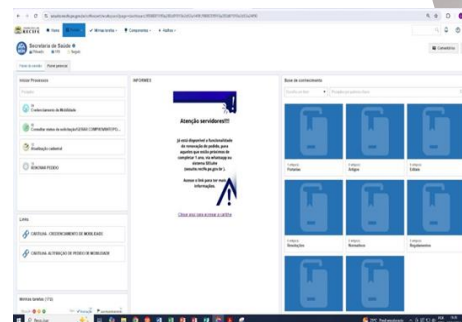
RECIFE • Home • Minhas tarefas • Componentes • Atalhos

Secretaria de Saúde

Painel de tarefas | Painel gerencial

Iniciar Processos

Pesquisar

Credenciamento de Mobilidade

Consultar status da solicitação(EXAME COMPROBATÓRIO)

Atualização cadastral

RENOVAR PEDIDO

INFORMES

Atenção servidores!!!

Já está disponível a funcionalidade de renovação do pedido, para aqueles que estão próximos de completar 1 ano, no whatsapp ou sistema SEIsaúde (acesse: recife.pe.gov.br).

Acesse o link para ter mais informações.

Clique aqui para acessar o artigo

Base de conhecimento

Portarias

Artigos

Editais

Resoluções

Normativos

Regulamentos

Links

CARTILHA - CREDENCIAMENTO DE MOBILIDADE

CARTILHA - ATUALIZAÇÃO DE PEDIDO DE MOBILIDADE

Minhas tarefas (1/3)

Pesquisar